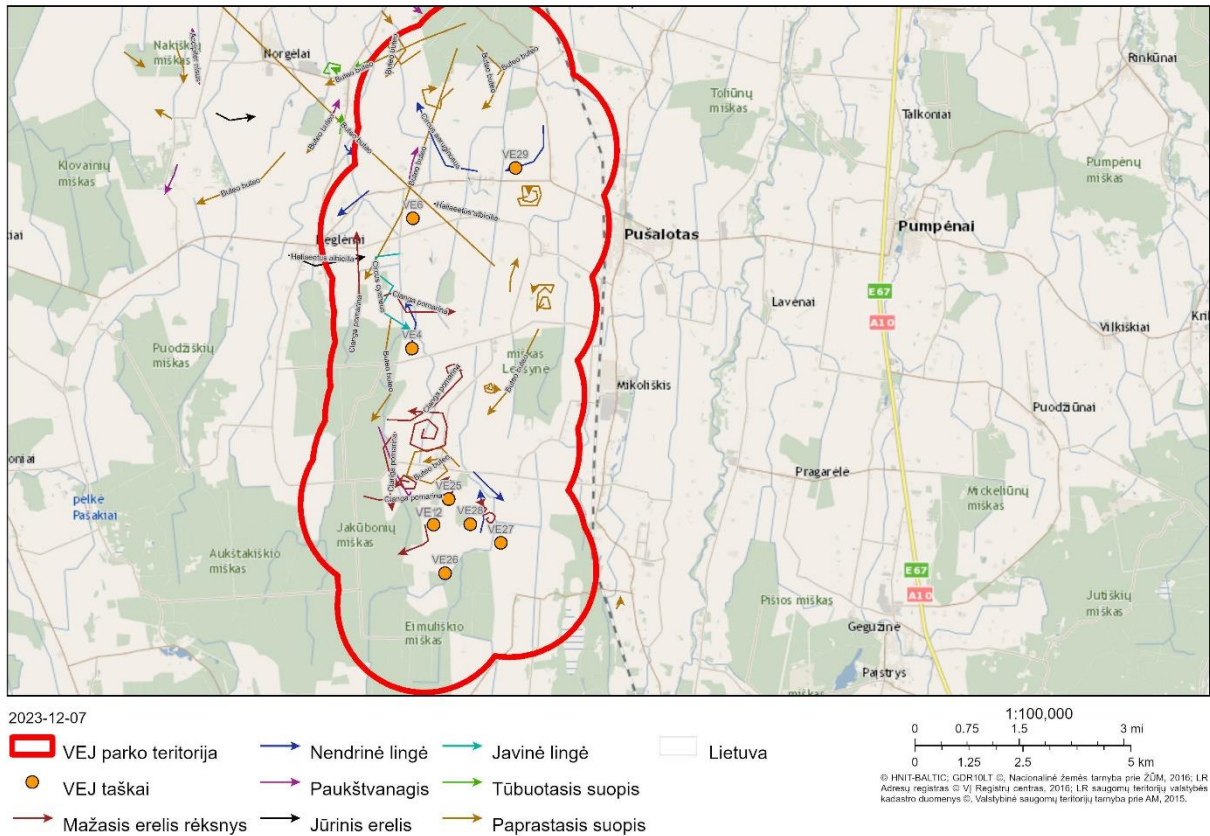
Nakiškių miškas
Norgelai
Tolūnų miškas
Rinkūnai
Talkoniai
Klovainių miškas
Pumpėnų miškas
VE29
VE6
Pušalotas
Pumpėnai
Reglėnai
E 67
A 10
Lavėnai
Vilkiškiai
VE4
Puodžiškių miškas
miškas Lesyne
Mikoliškis
Puodžiūnai
Pragarėlė
VE25
Mickeliūnų miškas
pelkė Pašakiai
VE12
VE28
VE27
Jakūbonių miškas
Aukštakiškio miškas
VE26
E 67
A 10
Jutiškių miškas
Pištos miškas
Eimuliškio miškas
Gegužinė
Pajstrys
Buteo buteo
Haliaeetus albicilla
Clanga pomarina
Circus aeruginosus
Circus pygargus

2023-12-07
VEJ parko teritorija
VEJ taškai
Mažasis erelis rėksnys
Nendrinė lingė
Paukštvanagis
Jūrinis erelis
Javinė lingė
Tūbuotasis suopis
Paprastasis suopis
Lietuva

1:100,000
0 0.75 1.5 3 mi
0 1.25 2.5 5 km
© HNIT-BALTIC; GDR10LT ©, Nacionalinė žemės tarnyba prie ŽŪM, 2016; LR Adresų registras © VĮ Registrų centras, 2016; LR saugomų teritorijų valstybės kadastro duomenys ©, Valstybinė saugomų teritorijų tarnyba prie AM, 2015.